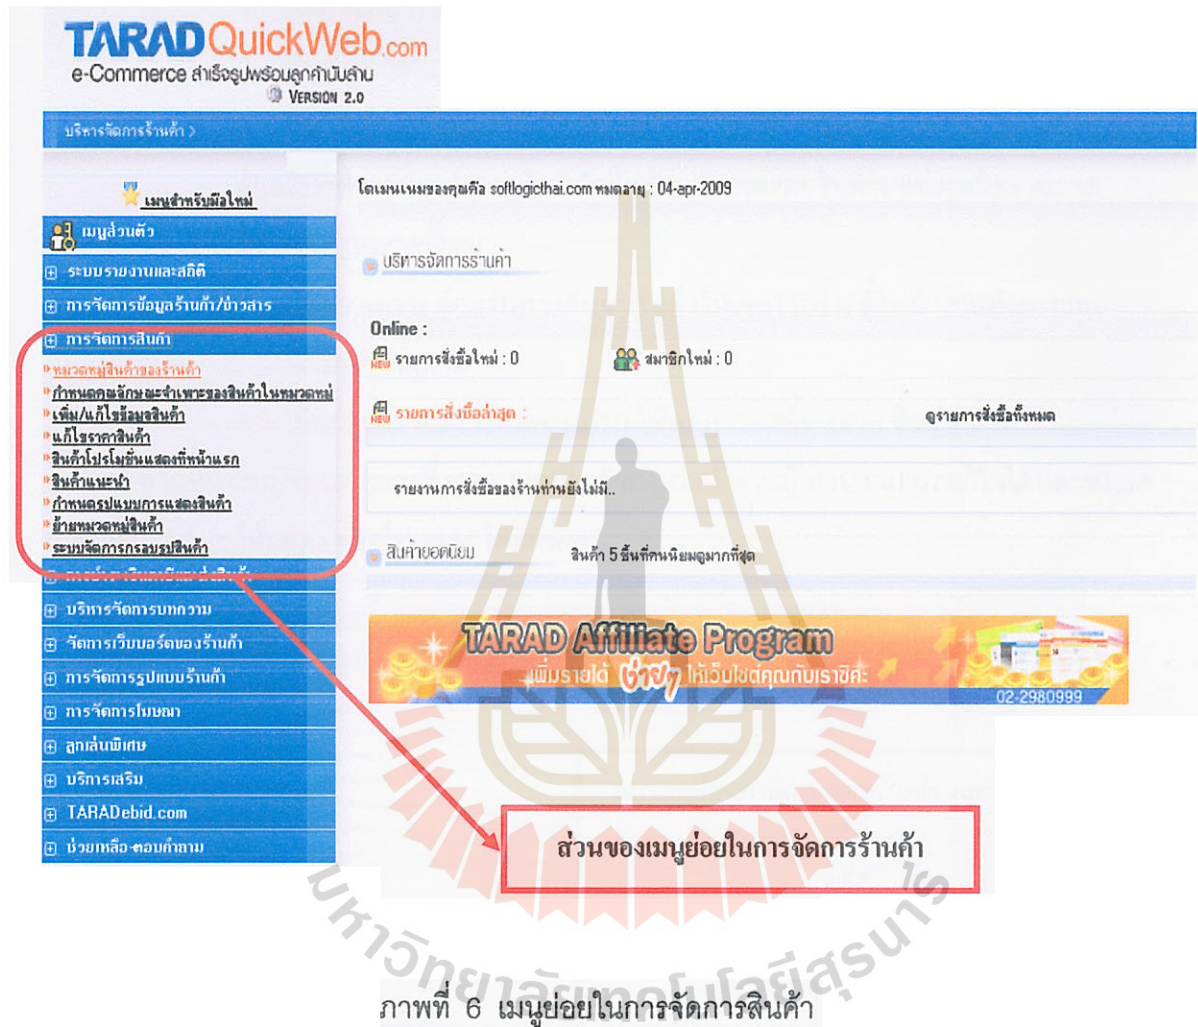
TARAD QuickWeb.com
e-Commerce สำเร็จรูปพร้อมลูกค้านับล้าน
VERSION 2.0

บริหารจัดการร้านค้า >

เมนูสำหรับมือใหม่
เมนูส่วนตัว
ระบบรายงานและสถิติ
การจัดการข้อมูลร้านค้า/ข่าวสาร
การจัดการสินค้า
หมวดหมู่สินค้าของร้านค้า
กำหนดคุณลักษณะจำเพาะของสินค้าในหมวดหมู่
เพิ่ม/แก้ไขข้อมูลสินค้า
แก้ไขราคาสินค้า
สินค้าโปรโมชั่นแสดงที่หน้าแรก
สินค้าแนะนำ
กำหนดรูปแบบการแสดงสินค้า
ย้ายหมวดหมู่สินค้า
ระบบจัดการกรองรูปสินค้า
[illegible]
บริการจัดการบทความ
จัดการเว็บบอร์ดของร้านค้า
การจัดการรูปแบบร้านค้า
การจัดการโฆษณา
ลูกเล่นพิเศษ
บริการเสริม
TARADebid.com
ช่วยเหลือ-ตอบคำถาม

โดเมนเนมของคุณคือ softlogicthai.com หมดอายุ : 04-apr-2009

บริหารจัดการร้านค้า

Online :
รายการสั่งซื้อใหม่ : 0
สมาชิกใหม่ : 0

รายการสั่งซื้อล่าสุด :
ดูรายการสั่งซื้อทั้งหมด

รายงานการสั่งซื้อของร้านท่านยังไม่มี..

สินค้ายอดนิยม
สินค้า 5 ชิ้นที่คนนิยมดูมากที่สุด

TARAD Affiliate Program
เพิ่มรายได้ ง่ายๆ ให้เว็บไซต์คุณกับเราซิคะ
02-2980999

ส่วนของเมนูย่อยในการจัดการร้านค้า

มหาวิทยาลัยเทคโนโลยีสุรนารี

ภาพที่ 6 เมนูย่อยในการจัดการสินค้า